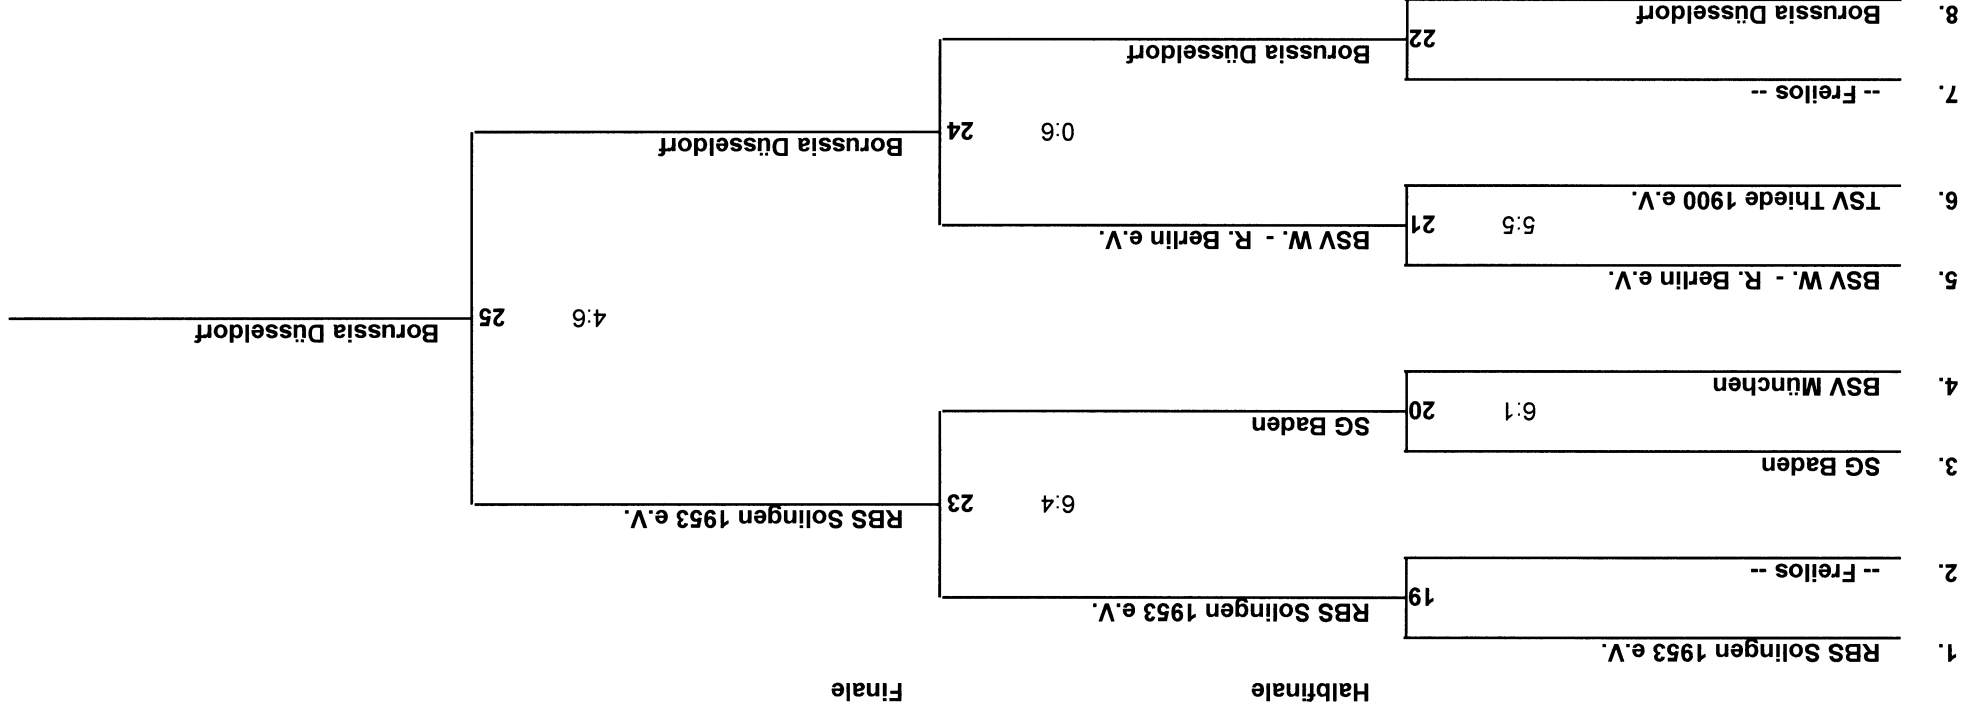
Halbfinale

Finale

1. RBS Solingen 1953 e.V.

2. -- Freilos --

19 RBS Solingen 1953 e.V.

3. SG Baden

4. BSV München

20 6:1 SG Baden

23 6:4 RBS Solingen 1953 e.V.

5. BSV W. - R. Berlin e.V.

6. TSV Thiede 1900 e.V.

21 5:5 BSV W. - R. Berlin e.V.

7. -- Freilos --

8. Borussia Düsseldorf

22 Borussia Düsseldorf

24 0:6 Borussia Düsseldorf

25 4:6 Borussia Düsseldorf